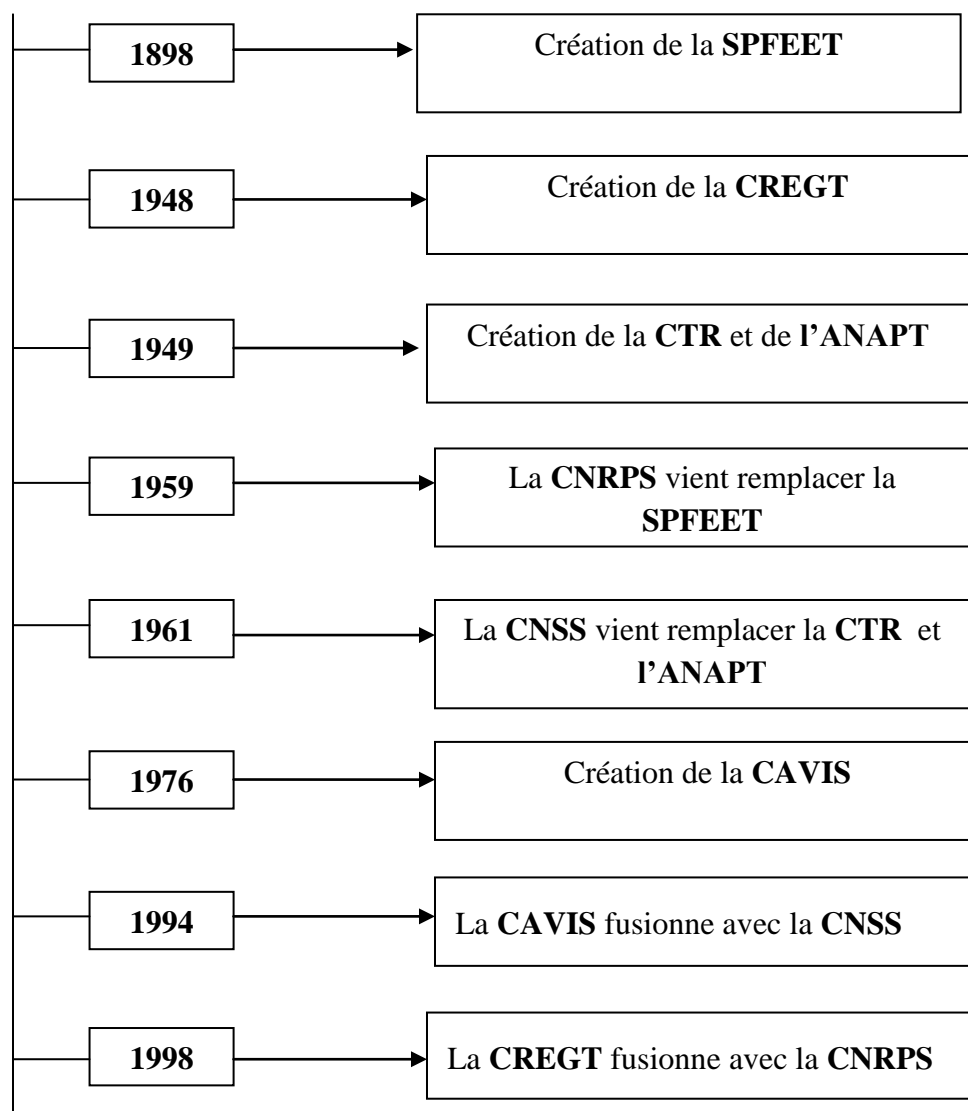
1898

Création de la SPFEET

1948

Création de la CREGT

1949

Création de la CTR et de l'ANAPT

1959

La CNRPS vient remplacer la SPFEET

1961

La CNSS vient remplacer la CTR et l'ANAPT

1976

Création de la CAVIS

1994

La CAVIS fusionne avec la CNSS

1998

La CREGT fusionne avec la CNRPS